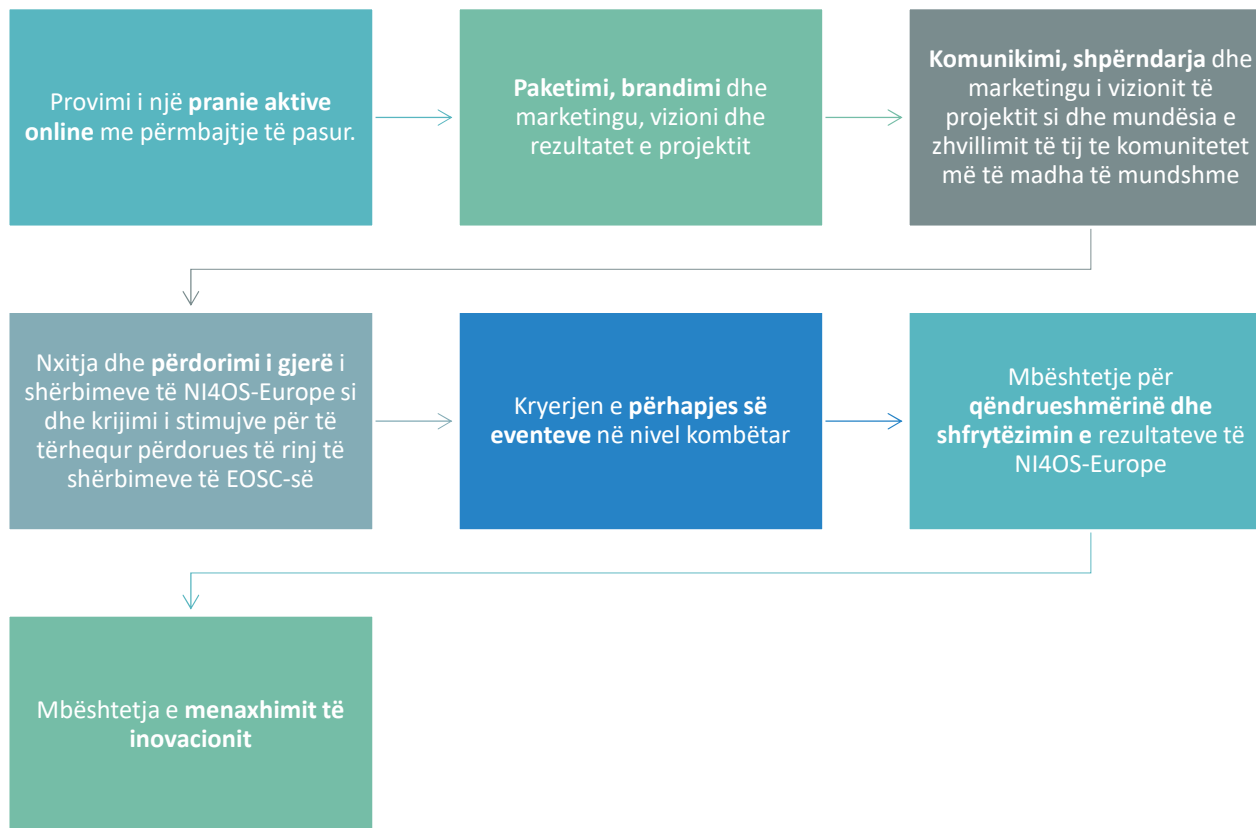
Provimi i një pranie aktive online me përmbajtje të pasur.

Paketimi, brandimi dhe marketingu, vizioni dhe rezultatet e projektit

Komunikimi, shpërndarja dhe marketingu i vizionit të projektit si dhe mundësia e zhvillimit të tij te komunitetet më të madha të mundshme

Nxitja dhe përdorimi i gjerë i shërbimeve të NI4OS-Europe si dhe krijimi i stimujve për të tërhequr përdorues të rinj të shërbimeve të EOSC-së

Kryerjen e përhapjes së eventeve në nivel kombëtar

Mbështetje për qëndrueshmërinë dhe shfrytëzimin e rezultateve të NI4OS-Europe

Mbështetja e menaxhimit të inovacionit